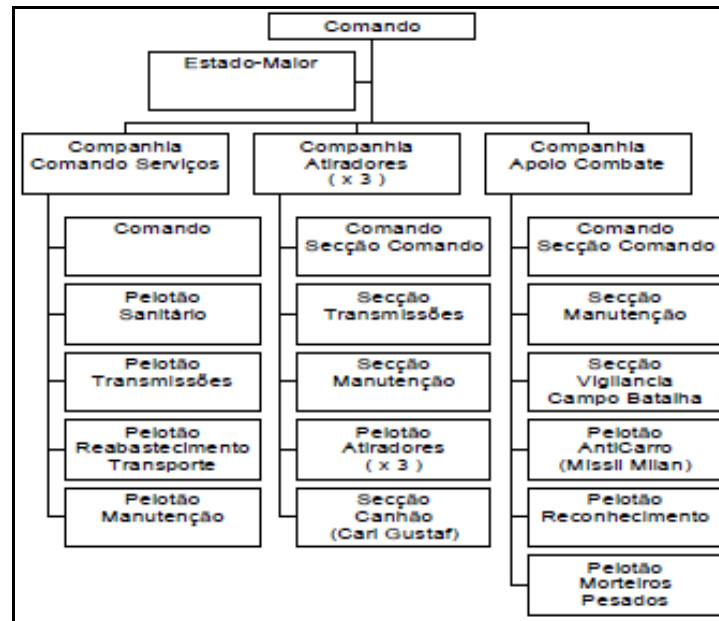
Comando

Estado-Maior

Companhia Comando Serviços

Comando

Pelotão Sanitário

Pelotão Transmissões

Pelotão Reabastecimento Transporte

Pelotão Manutenção

Companhia Atiradores ( x 3 )

Comando Secção Comando

Secção Transmissões

Secção Manutenção

Pelotão Atiradores ( x 3 )

Secção Canhão (Carl Gustaf)

Companhia Apoio Combate

Comando Secção Comando

Secção Manutenção

Secção Vigilancia Campo Batalha

Pelotão AntiCarro (Missil Milan)

Pelotão Reconhecimento

Pelotão Morteiros Pesados